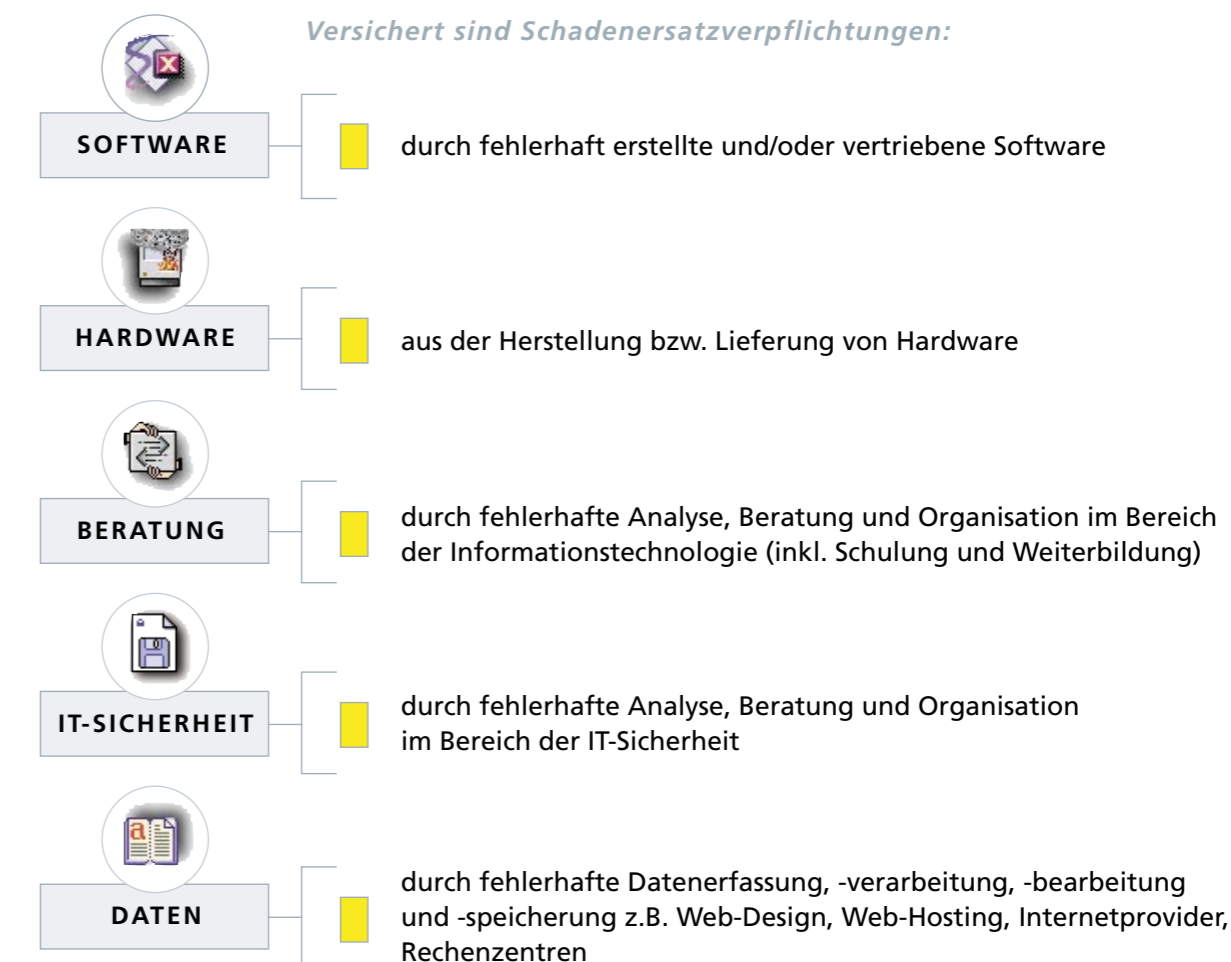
Versichert sind Schadenersatzverpflichtungen:

SOFTWARE

durch fehlerhaft erstellte und/oder vertriebene Software

HARDWARE

aus der Herstellung bzw. Lieferung von Hardware

BERATUNG

durch fehlerhafte Analyse, Beratung und Organisation im Bereich der Informationstechnologie (inkl. Schulung und Weiterbildung)

IT-SICHERHEIT

durch fehlerhafte Analyse, Beratung und Organisation im Bereich der IT-Sicherheit

DATEN

durch fehlerhafte Datenerfassung, -verarbeitung, -bearbeitung und -speicherung z.B. Web-Design, Web-Hosting, Internetprovider, Rechenzentren